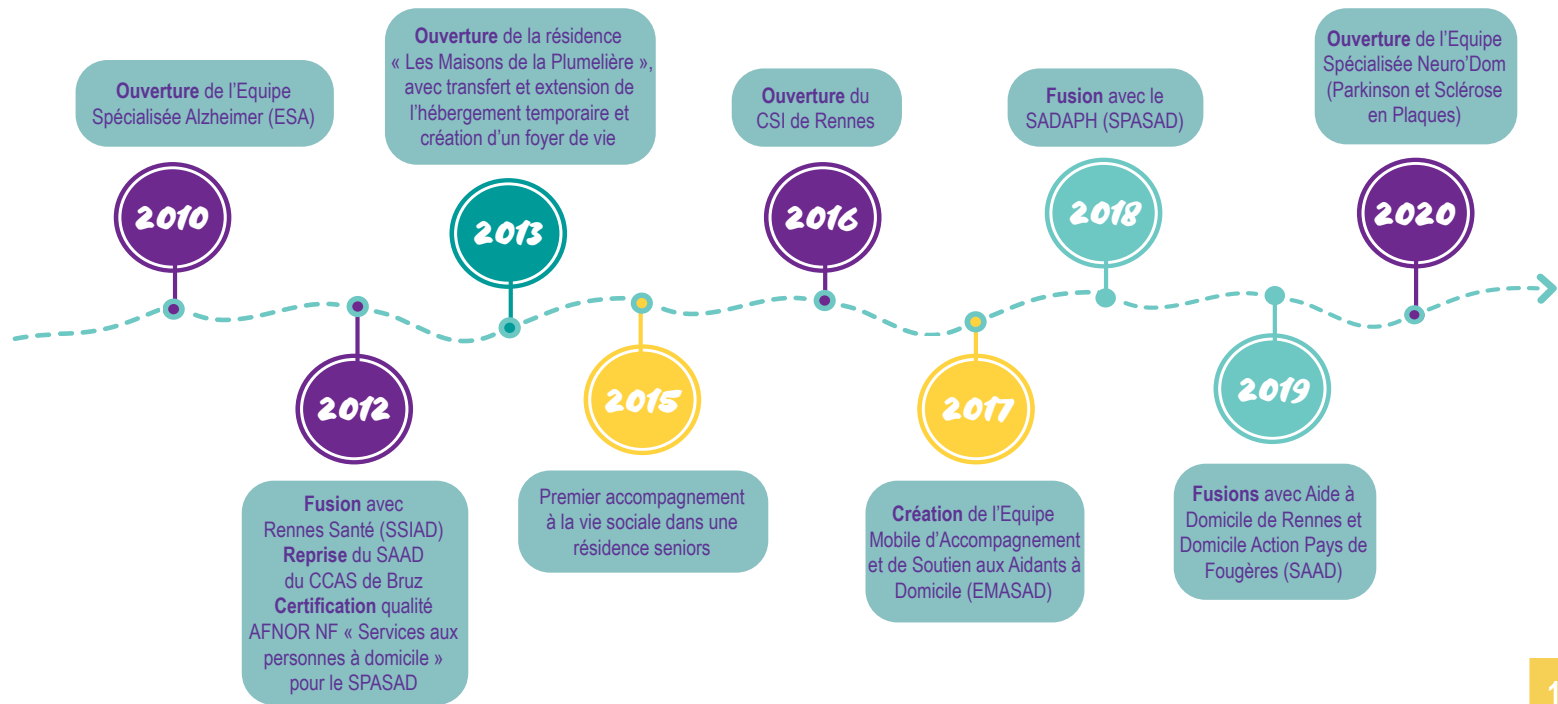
2010

Ouverture de l'Equipe Spécialisée Alzheimer (ESA)

2012

Fusion avec Rennes Santé (SSIAD)
Reprise du SAAD du CCAS de Bruz
Certification qualité AFNOR NF « Services aux personnes à domicile » pour le SPASAD

2013

Ouverture de la résidence « Les Maisons de la Plumelière », avec transfert et extension de l'hébergement temporaire et création d'un foyer de vie

2015

Premier accompagnement à la vie sociale dans une résidence seniors

2016

Ouverture du CSI de Rennes

2017

Création de l'Equipe Mobile d'Accompagnement et de Soutien aux Aidants à Domicile (EMASAD)

2018

Fusion avec le SADAPH (SPASAD)

2019

Fusions avec Aide à Domicile de Rennes et Domicile Action Pays de Fougères (SAAD)

2020

Ouverture de l'Equipe Spécialisée Neuro'Dom (Parkinson et Sclérose en Plaques)

1